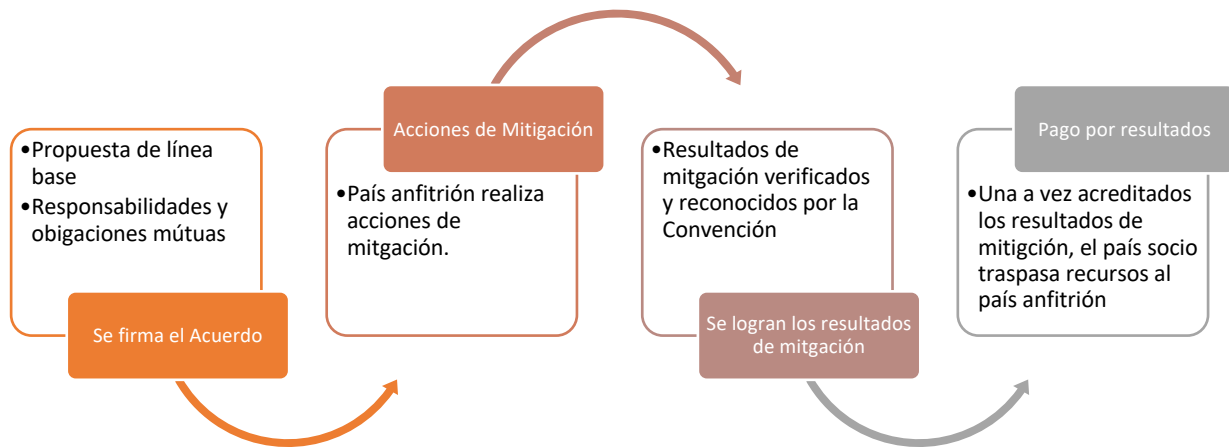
•Propuesta de línea base
•Responsabilidades y obigaciones mútuas

Se firma el Acuerdo

Acciones de Mitigación

•País anfitrión realiza acciones de mitigación.

•Resultados de mitgación verificados y reconocidos por la Convención

Se logran los resultados de mitgación

Pago por resultados

•Una a vez acreditados los resultados de mitigción, el país socio traspasa recursos al país anfitrión